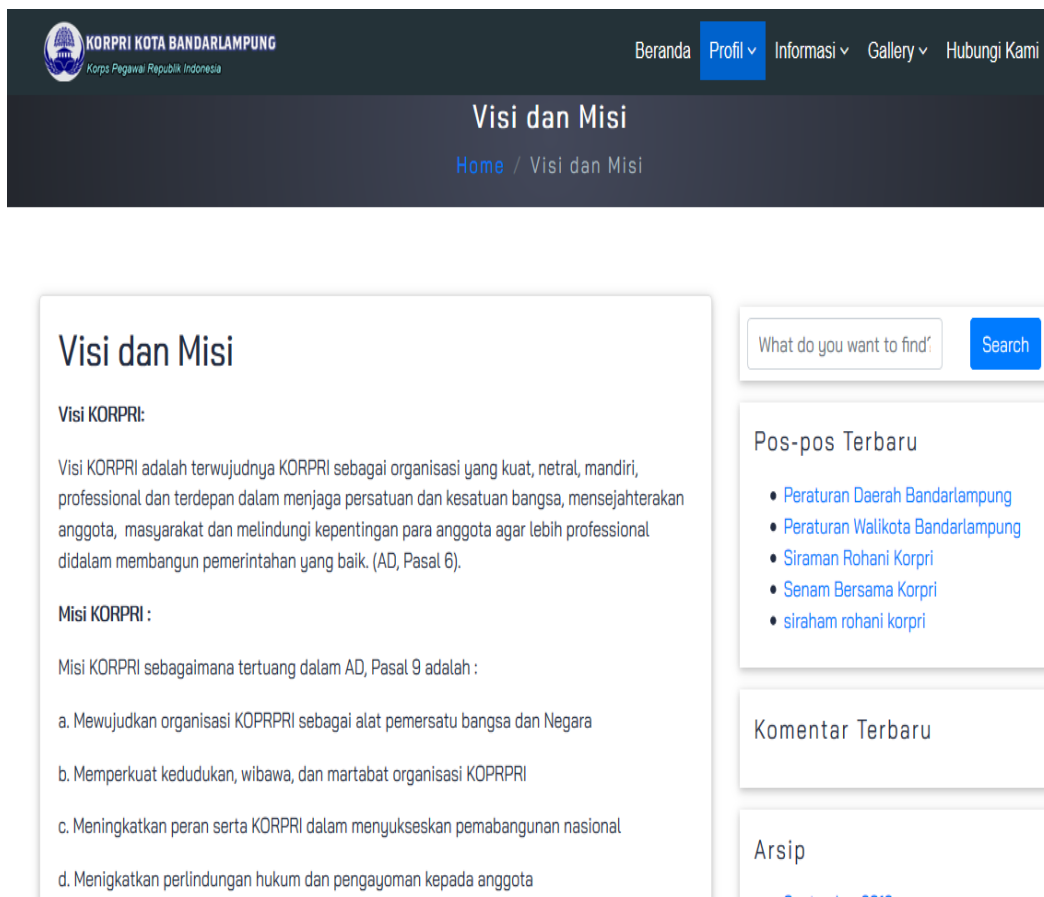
KORPRI KOTA BANDARLAMPUNG
Korps Pegawai Republik Indonesia

Beranda Profil Informasi Gallery Hubungi Kami

Visi dan Misi

Home / Visi dan Misi

Visi dan Misi

Visi KORPRI:

Visi KORPRI adalah terwujudnya KORPRI sebagai organisasi yang kuat, netral, mandiri, professional dan terdepan dalam menjaga persatuan dan kesatuan bangsa, mensejahterakan anggota, masyarakat dan melindungi kepentingan para anggota agar lebih professional didalam membangun pemerintahan yang baik. (AD, Pasal 6).

Misi KORPRI :

Misi KORPRI sebagaimana tertuang dalam AD, Pasal 9 adalah :

a. Mewujudkan organisasi KOPRPRI sebagai alat pemersatu bangsa dan Negara

b. Memperkuat kedudukan, wibawa, dan martabat organisasi KOPRPRI

c. Meningkatkan peran serta KORPRI dalam menyukseskan pemabangunan nasional

d. Menigkatkan perlindungan hukum dan pengayoman kepada anggota

What do you want to find

Search

Pos-pos Terbaru

• Peraturan Daerah Bandarlampung
• Peraturan Walikota Bandarlampung
• Siraman Rohani Korpri
• Senam Bersama Korpri
• siraham rohani korpri

Komentar Terbaru

Arsip

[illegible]